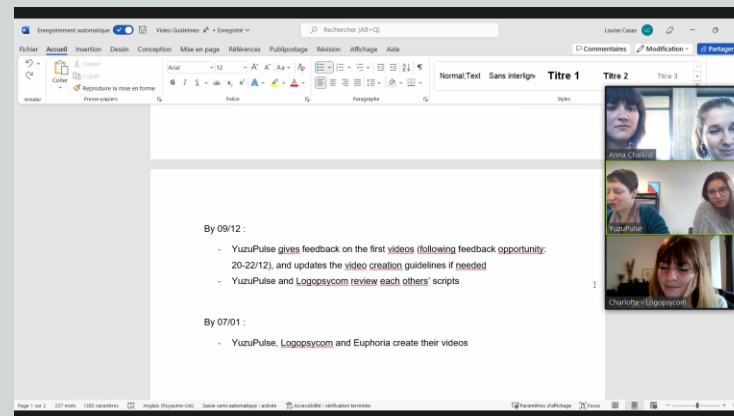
Enregistrement automatique Video Guidelines • Enregistré Rechercher (Alt+Q) Louise Casas

Fichier Accueil Insertion Dessin Conception Mise en page Références Publipostage Révision Affichage Aide Commentaires Modification Partager

Couper Copier Coller Reproduire la mise en forme Annuler Presse-papiers Arial 12 Police Paragraphe Normal;Text Sans interligne Titre 1 Titre 2 Titre 3 Styles

Anna Chalkidi

YuzuPulse

Charlotte - Logopsycom

By 09/12 :

- YuzuPulse gives feedback on the first videos (following feedback opportunity: 20-22/12), and updates the video creation guidelines if needed
- YuzuPulse and Logopsycom review each others' scripts

By 07/01 :

- YuzuPulse, Logopsycom and Euphoria create their videos

Page 1 sur 2 237 mots 1360 caractères Anglais (Royaume-Uni) Saisie semi-automatique : activée Accessibilité : vérification terminée Paramètres d'affichage Focus